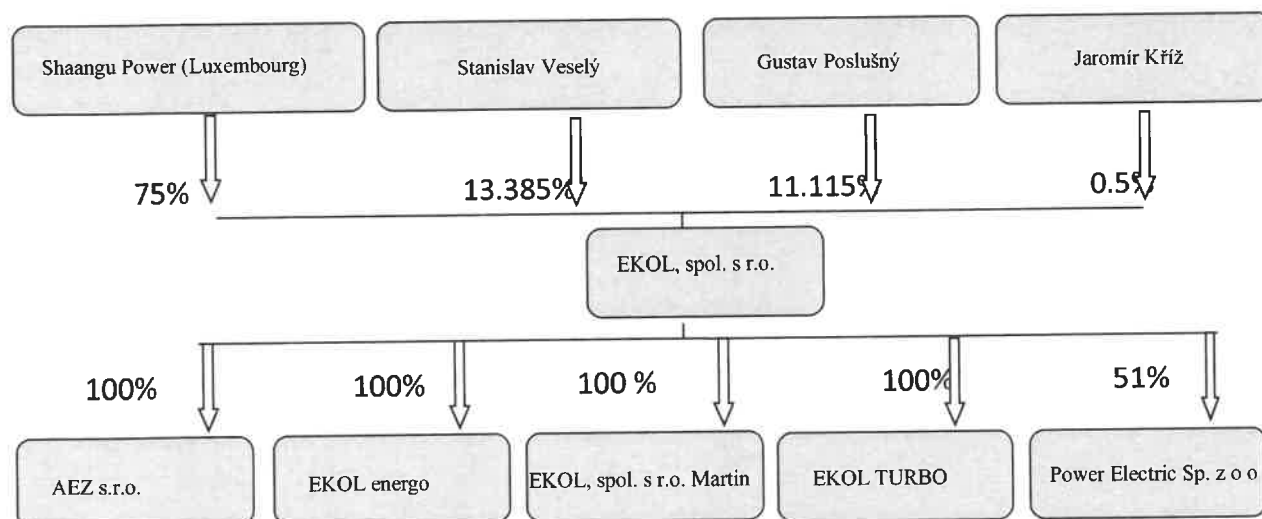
Shaangu Power (Luxembourg)

Stanislav Veselý

Gustav Poslušný

Jaromír Kříž

75%

13.385%

11.115%

0.5%

EKOL, spol. s r.o.

100%

100%

100 %

100%

51%

AEZ s.r.o.

EKOL energo

EKOL, spol. s r.o. Martin

EKOL TURBO

Power Electric Sp. z o o